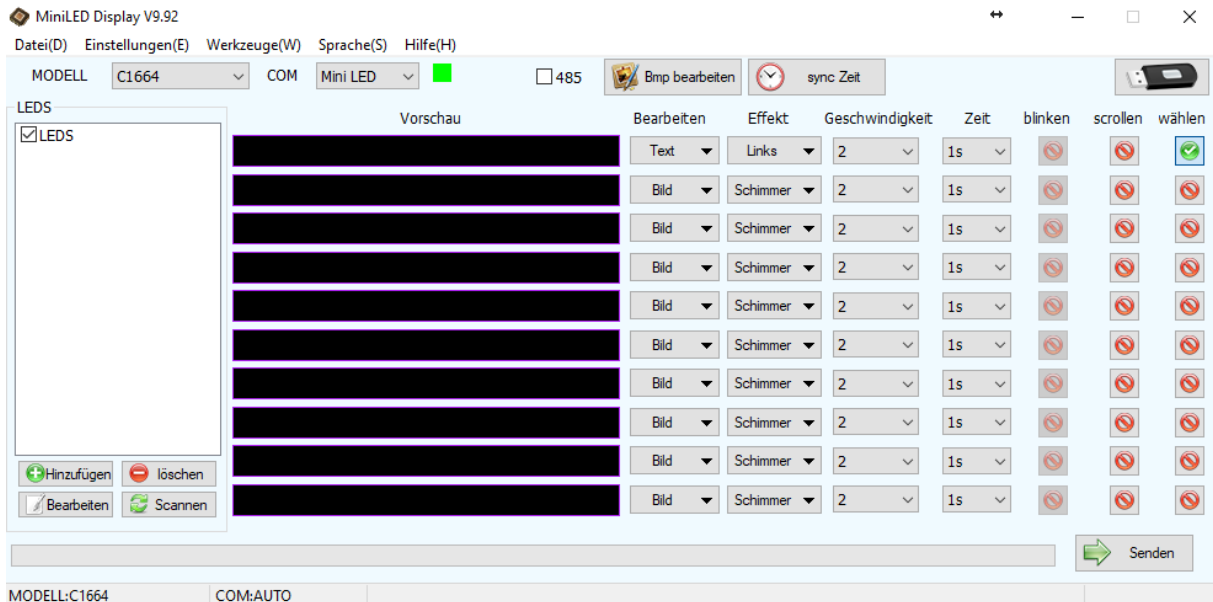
MiniLED Display V9.92

Datei(D) Einstellungen(E) Werkzeuge(W) Sprache(S) Hilfe(H)

MODELL C1664 COM Mini LED 485 Bmp bearbeiten sync Zeit

LEDS

LEDS

Hinzufügen löschen
Bearbeiten Scannen

| Vorschau | Bearbeiten | Effekt | Geschwindigkeit | Zeit | blinken | scrollen | wählen |
|---|---|---|---|---|---|---|---|
| | Text | Links | 2 | 1s | | | |
| | Bild | Schimmer | 2 | 1s | | | |
| | Bild | Schimmer | 2 | 1s | | | |
| | Bild | Schimmer | 2 | 1s | | | |
| | Bild | Schimmer | 2 | 1s | | | |
| | Bild | Schimmer | 2 | 1s | | | |
| | Bild | Schimmer | 2 | 1s | | | |
| | Bild | Schimmer | 2 | 1s | | | |
| | Bild | Schimmer | 2 | 1s | | | |
| | Bild | Schimmer | 2 | 1s | | | |

Senden

MODELL:C1664 COM:AUTO